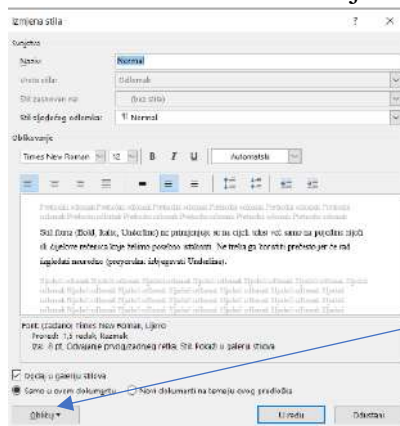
Izmjena stila ? ×

Svojstva

Naziv: Normal

Vrsta stila: Odlomak

Stil zasnovan na: (bez stila)

Stil sljedećeg odlomka: ¶ Normal

Oblikovanje

Times New Roman 12 B I U Automatski

Prethodni odlomak Prethodni odlomak Prethodni odlomak Prethodni odlomak Prethodni odlomak Prethodni odlomak Prethodni odlomak Prethodni odlomak Prethodni odlomak Prethodni odlomak

Stil fonta (Bold, Italic, Underline) se primjenjuje ne na cijeli tekst već samo na pojedine riječi ili dijelove rečenica koje želimo posebno istaknuti. Ne treba ga koristiti prečesto jer će rad izgledati neuredno (preporuka: izbjegavati Underline).

Sljedeći odlomak Sljedeći odlomak Sljedeći odlomak Sljedeći odlomak Sljedeći odlomak Sljedeći odlomak Sljedeći odlomak Sljedeći odlomak Sljedeći odlomak Sljedeći odlomak Sljedeći odlomak Sljedeći odlomak Sljedeći odlomak Sljedeći odlomak Sljedeći odlomak

Font: (zadano) Times New Roman, Lijevo
Proredi: 1,5 redak, Razmak
Iza: 6 pt, Odvajanje prethodnog retka, Stil: Dodaj u galeriju stilova

Dodaj u galeriju stilova

Samo u ovom dokumentu Novi dokumenti na temelju ovog predloška

Oblikuj ▾ U redu Odustani